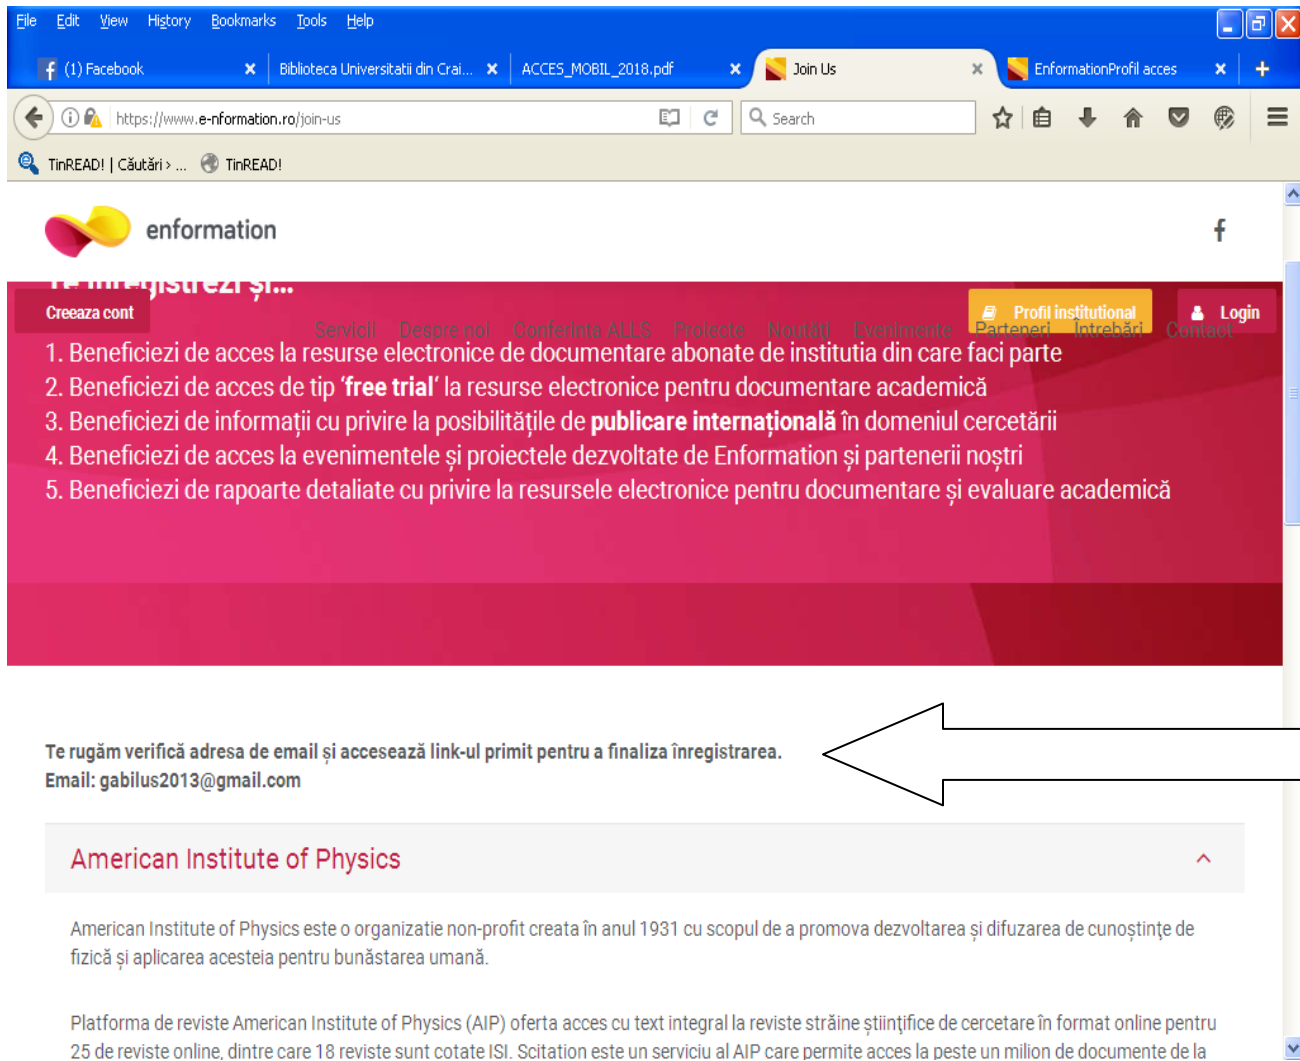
File Edit View History Bookmarks Tools Help

(1) Facebook
Biblioteca Universitatii din Crai...
ACCES_MOBIL_2018.pdf
Join Us
EnformationProfil acces

https://www.e-nformation.ro/join-us

Search

TinREAD! | Căutări > ... TinREAD!

enformation

Creeaza cont

Profil institutional Login

Servicii Despre noi Conferinta ALLS Proiecte Noutăți Evenimente Parteneri Întrebări Contact

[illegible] înregistrezi și...

1. Beneficiezi de acces la resurse electronice de documentare abonate de institutia din care faci parte
2. Beneficiezi de acces de tip ‘**free trial**‘ la resurse electronice pentru documentare academică
3. Beneficiezi de informații cu privire la posibilitățile de **publicare internațională** în domeniul cercetării
4. Beneficiezi de acces la evenimentele și proiectele dezvoltate de Enformation și partenerii noștri
5. Beneficiezi de rapoarte detaliate cu privire la resursele electronice pentru documentare și evaluare academică

Te rugăm verifică adresa de email și accesează link-ul primit pentru a finaliza înregistrarea.
Email: gabilus2013@gmail.com

American Institute of Physics

American Institute of Physics este o organizatie non-profit creata în anul 1931 cu scopul de a promova dezvoltarea și difuzarea de cunoștințe de fizică și aplicarea acesteia pentru bunăstarea umană.

Platforma de reviste American Institute of Physics (AIP) oferta acces cu text integral la reviste străine științifice de cercetare în format online pentru 25 de reviste online, dintre care 18 reviste sunt cotate ISI. Scitation este un serviciu al AIP care permite acces la peste un milion de documente de la